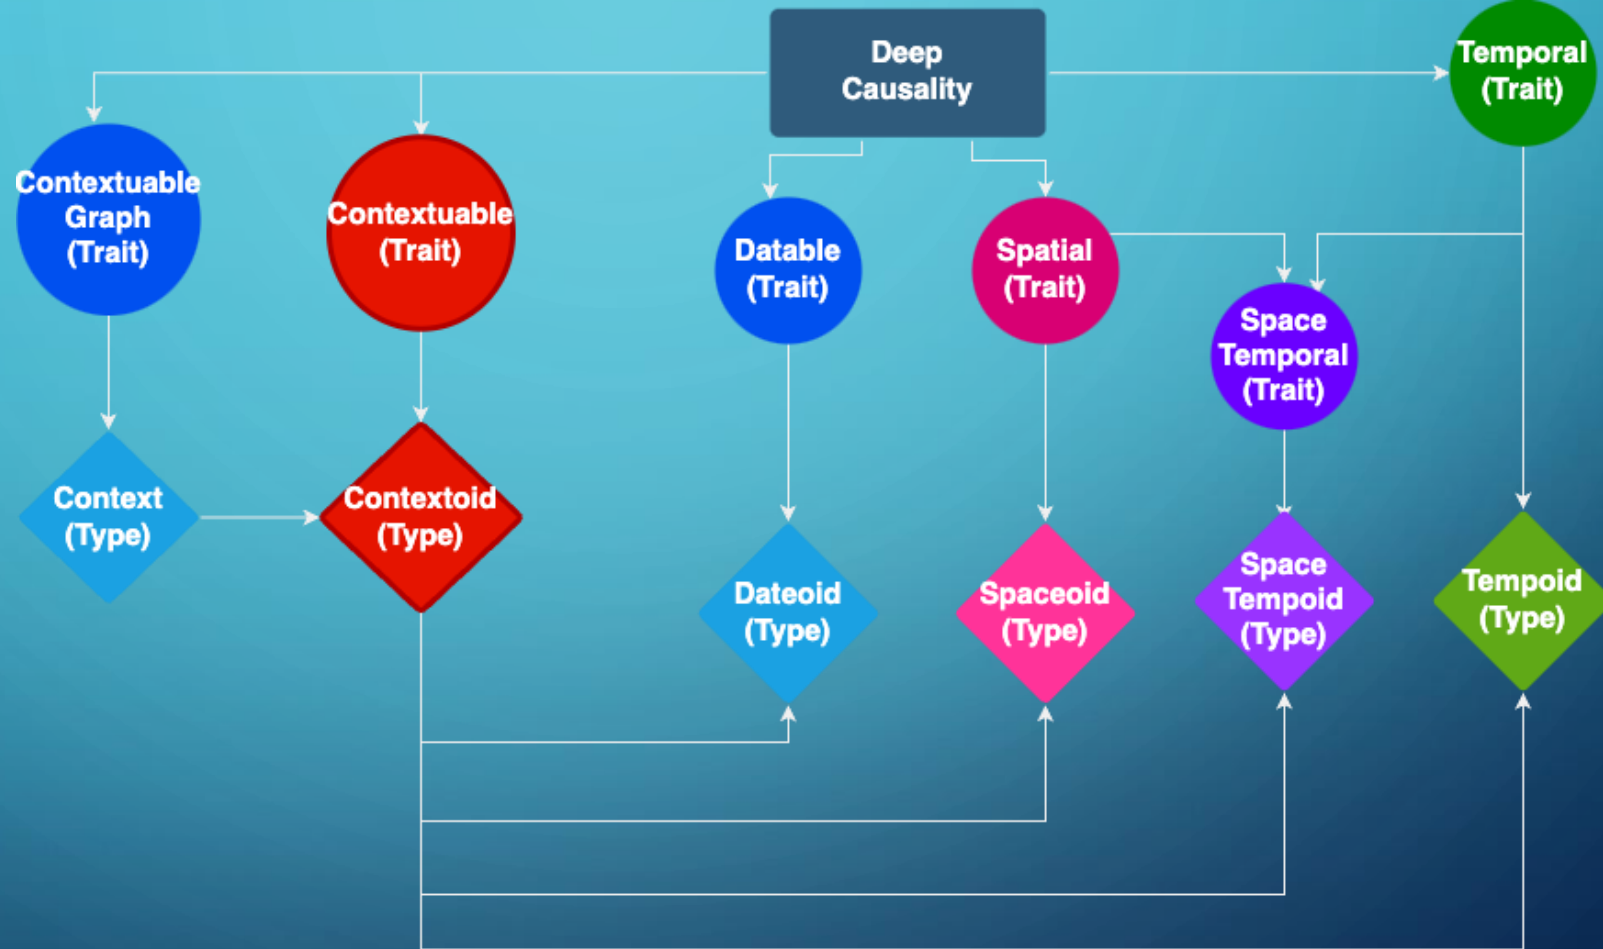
Deep Causality

Temporal (Trait)

Contextuable Graph (Trait)

Contextuable (Trait)

Datable (Trait)

Spatial (Trait)

Space Temporal (Trait)

Context (Type)

Contextoid (Type)

Dateoid (Type)

Spaceoid (Type)

Space Tempoid (Type)

Tempoid (Type)